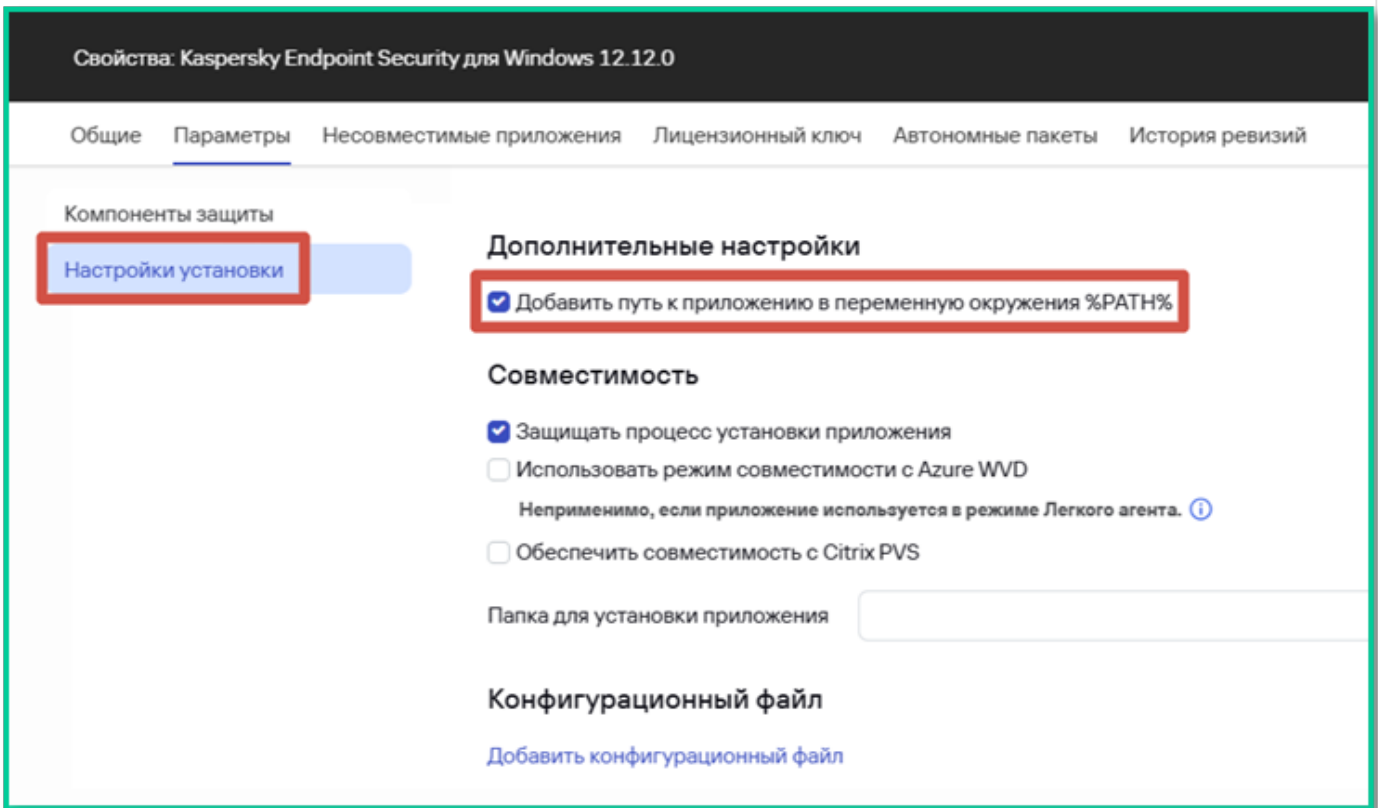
Свойства: Kaspersky Endpoint Security для Windows 12.12.0

Общие Параметры Несовместимые приложения Лицензионный ключ Автономные пакеты История ревизий

Компоненты защиты

Настройки установки

Дополнительные настройки

Добавить путь к приложению в переменную окружения %PATH%

Совместимость

Защищать процесс установки приложения

Использовать режим совместимости с Azure WVD

Неприменимо, если приложение используется в режиме Легкого агента.

Обеспечить совместимость с Citrix PVS

Папка для установки приложения

Конфигурационный файл

Добавить конфигурационный файл